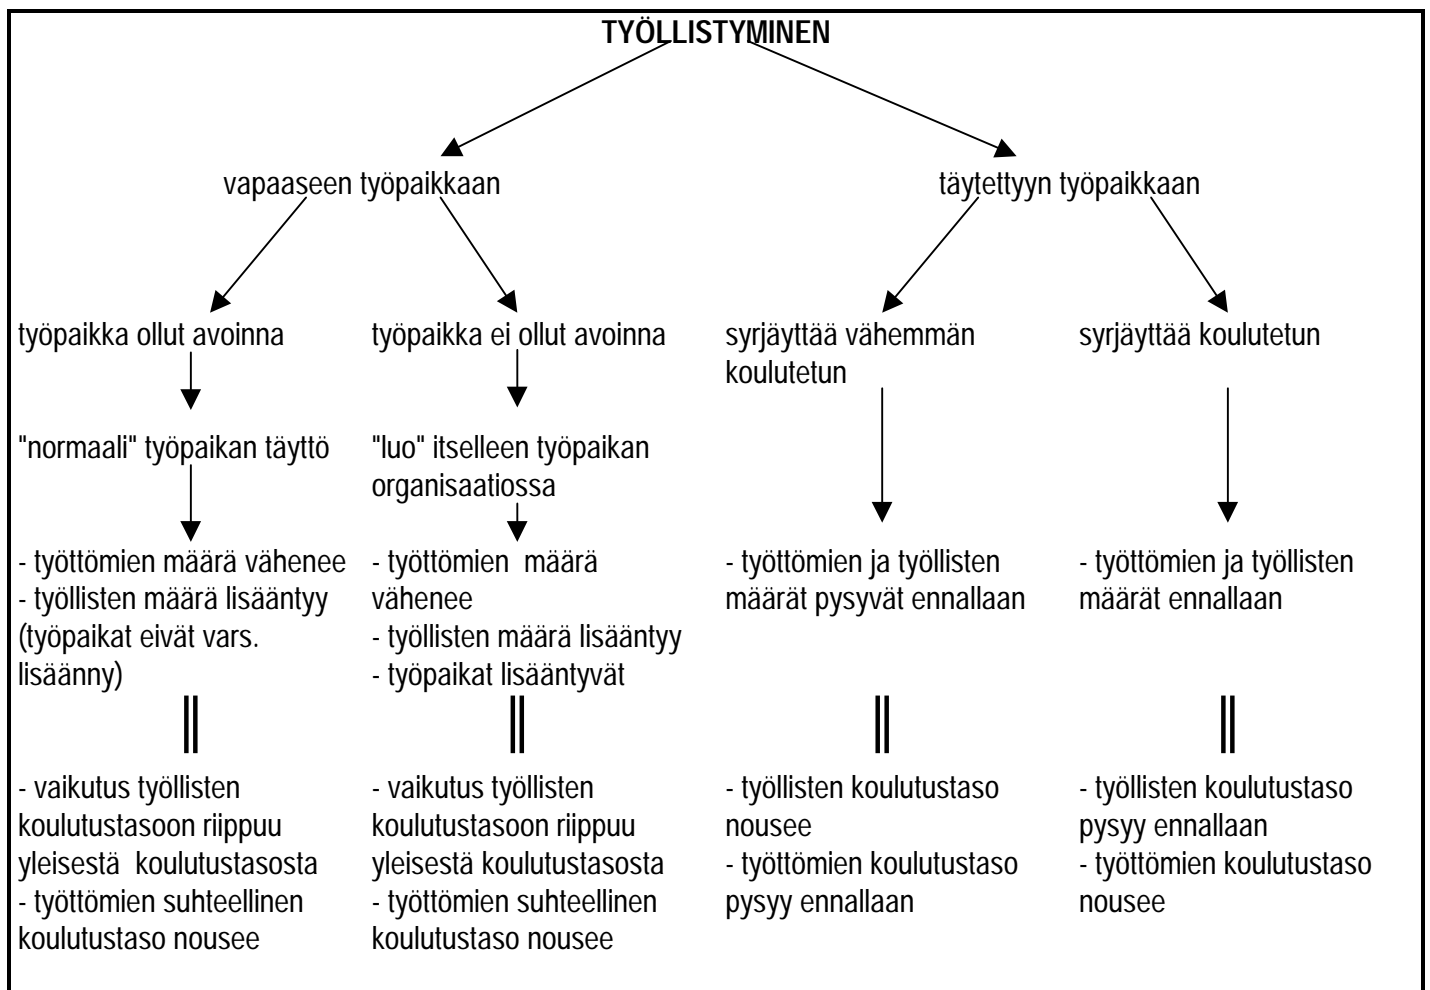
TYÖLLISTYMINEN

vapaaseen työpaikkaan

täytettyyn työpaikkaan

työpaikka ollut avoinna

"normaali" työpaikan täyttö

- työttömien määrä vähenee
- työllisten määrä lisääntyy (työpaikat eivät vars. lisäänny)

- vaikutus työllisten koulutustasoon riippuu yleisestä koulutustasosta
- työttömien suhteellinen koulutustaso nousee

työpaikka ei ollut avoinna

"luo" itselleen työpaikan organisaatiossa

- työttömien määrä vähenee
- työllisten määrä lisääntyy
- työpaikat lisääntyvät

- vaikutus työllisten koulutustasoon riippuu yleisestä koulutustasosta
- työttömien suhteellinen koulutustaso nousee

syrjäyttää vähemmän koulutetun

- työttömien ja työllisten määrät pysyvät ennallaan

- työllisten koulutustaso nousee
- työttömien koulutustaso pysyy ennallaan

syrjäyttää koulutetun

- työttömien ja työllisten määrät ennallaan

- työllisten koulutustaso pysyy ennallaan
- työttömien koulutustaso nousee